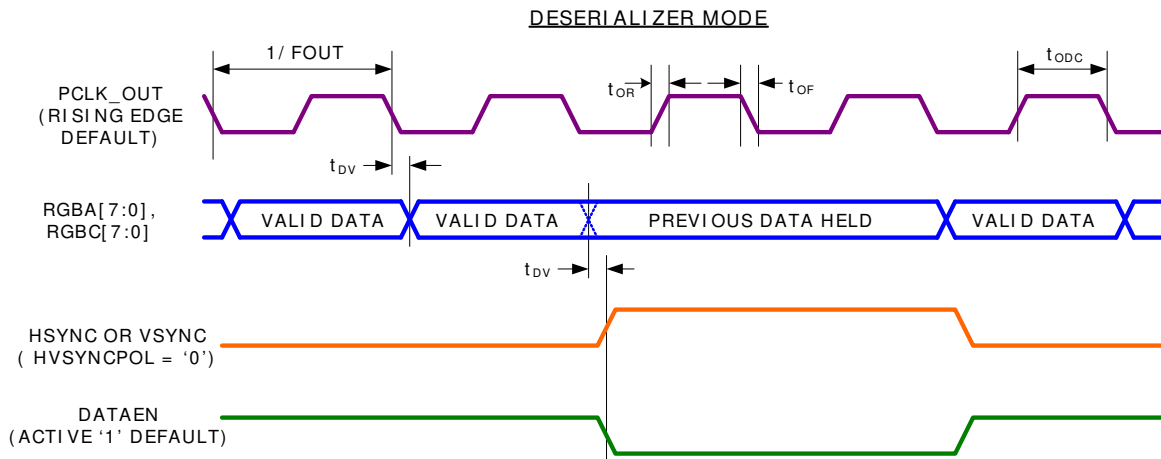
DESERIALIZER MODE

1/ FOUT

PCLK_OUT
(RISING EDGE
DEFAULT)

$t_{OR}$

$t_{OF}$

$t_{ODC}$

$t_{DV}$

RGBA[7:0],
RGBC[7:0]

VALID DATA

VALID DATA

PREVIOUS DATA HELD

VALID DATA

$t_{DV}$

HSYNC OR VSYNC
( HVSYNCPOL = '0')

DATAEN
(ACTIVE '1' DEFAULT)